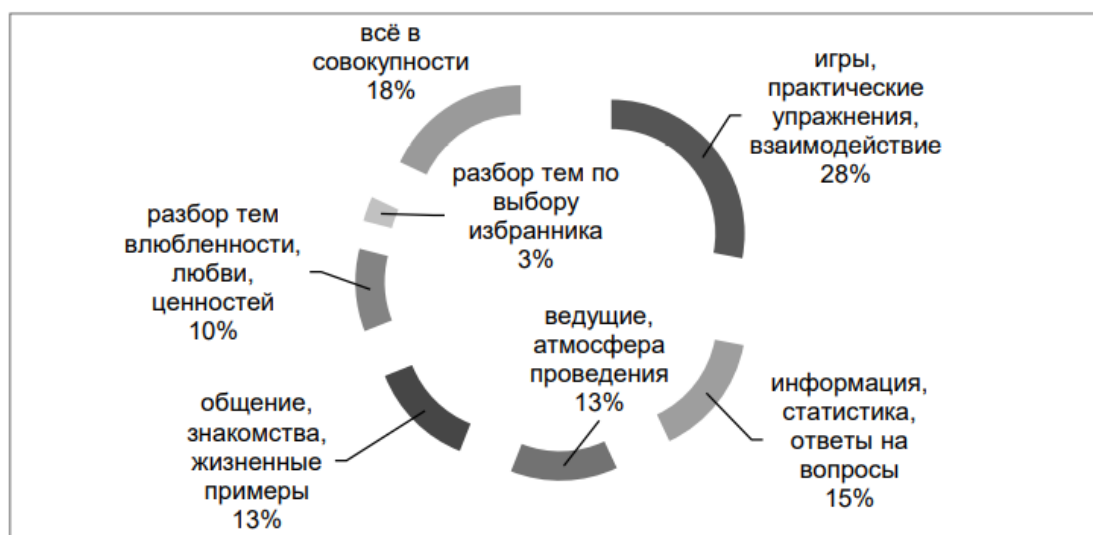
всё в совокупности 18%

игры, практические упражнения, взаимодействие 28%

разбор тем по выбору избранника 3%

разбор тем влюбленности, любви, ценностей 10%

ведущие, атмосфера проведения 13%

информация, статистика, ответы на вопросы 15%

общение, знакомства, жизненные примеры 13%